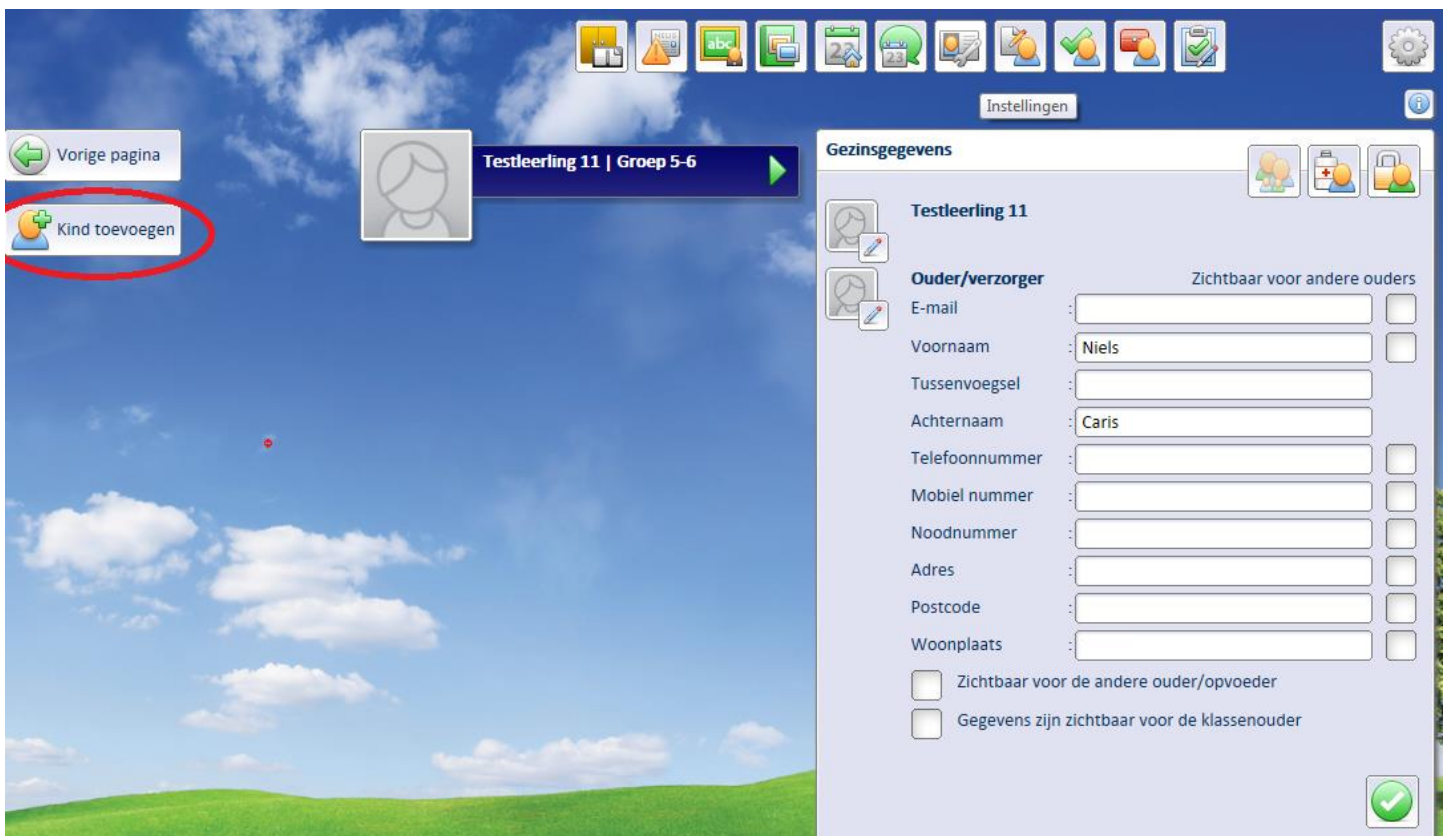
Instellingen

Vorige pagina

Kind toevoegen

Testleerling 11 | Groep 5-6

Gezinsgegevens

Testleerling 11

Ouder/verzorger

Zichtbaar voor andere ouders

| | |
|---|---|
| E-mail | : |
| Voornaam | : Niels |
| Tussenvoegsel | : |
| Achternaam | : Caris |
| Telefoonnummer | : |
| Mobiel nummer | : |
| Noodnummer | : |
| Adres | : |
| Postcode | : |
| Woonplaats | : |

Zichtbaar voor de andere ouder/opvoeder

Gegevens zijn zichtbaar voor de klassenouder